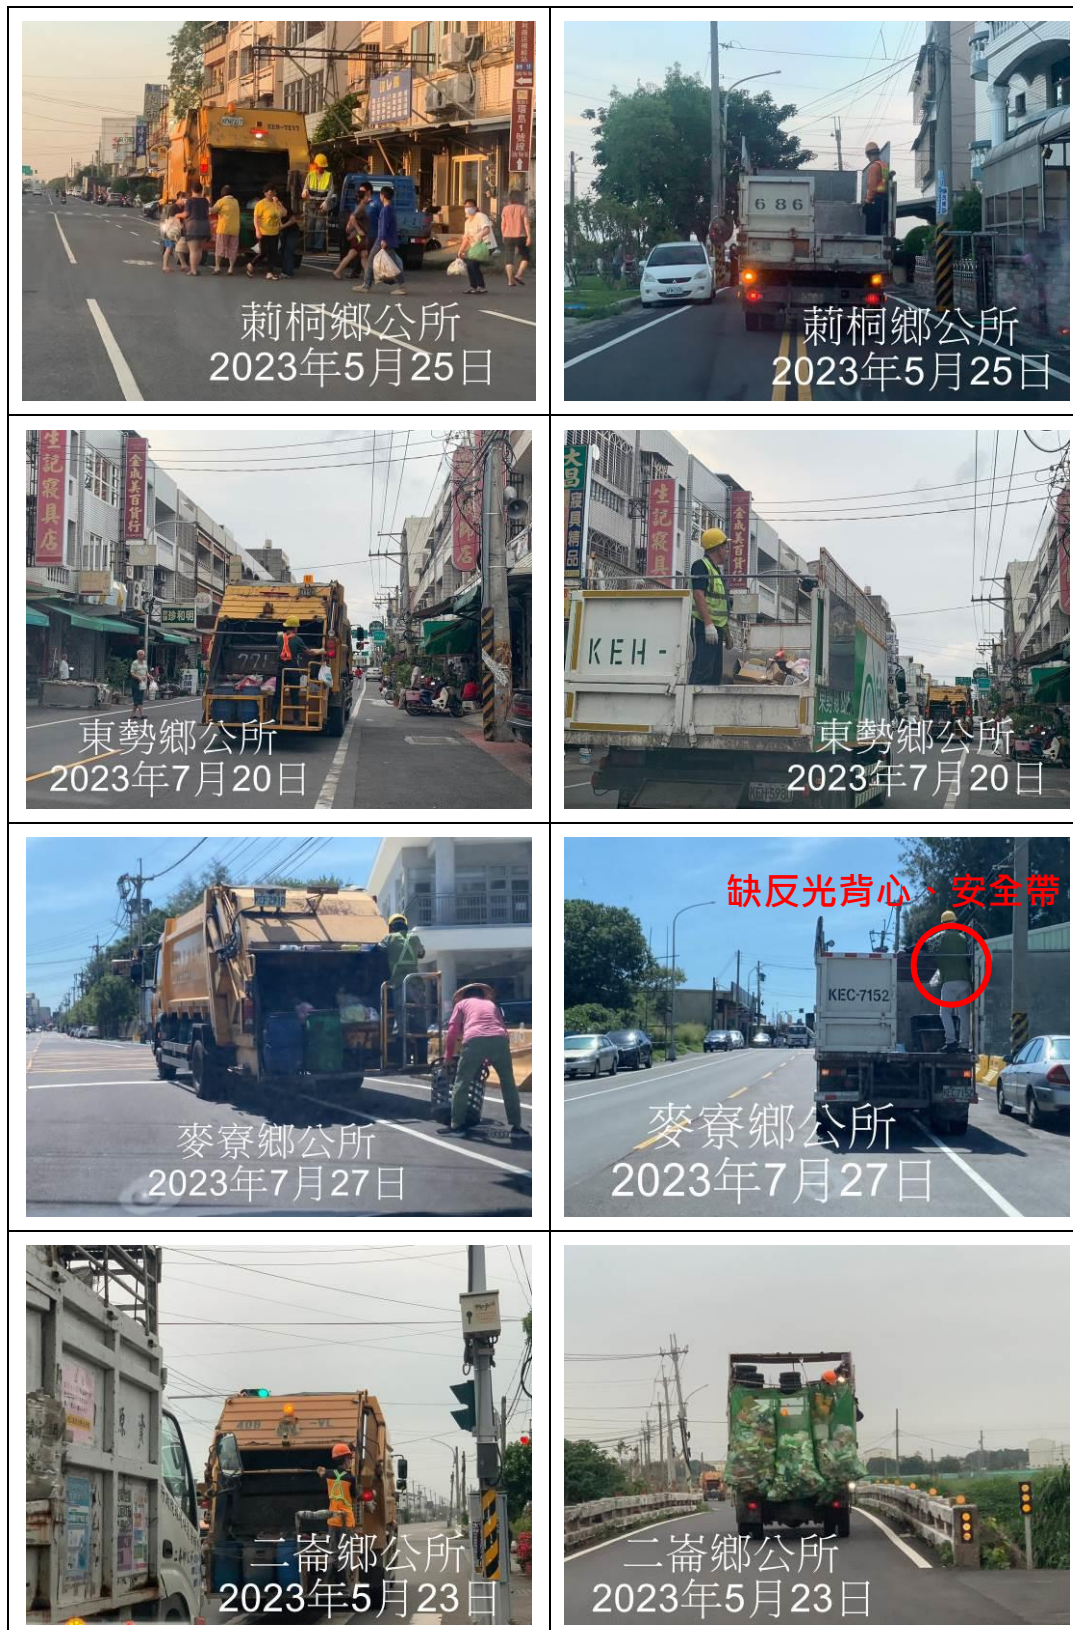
| | |
|---|---|
| 莿桐鄉公所 2023年5月25日 | 莿桐鄉公所 2023年5月25日 |
| 東勢鄉公所 2023年7月20日 | 東勢鄉公所 2023年7月20日 |
| 麥寮鄉公所 2023年7月27日 | 缺反光背心、安全帶 KEC-7152 麥寮鄉公所 2023年7月27日 |
| 二崙鄉公所 2023年5月23日 | 二崙鄉公所 2023年5月23日 |